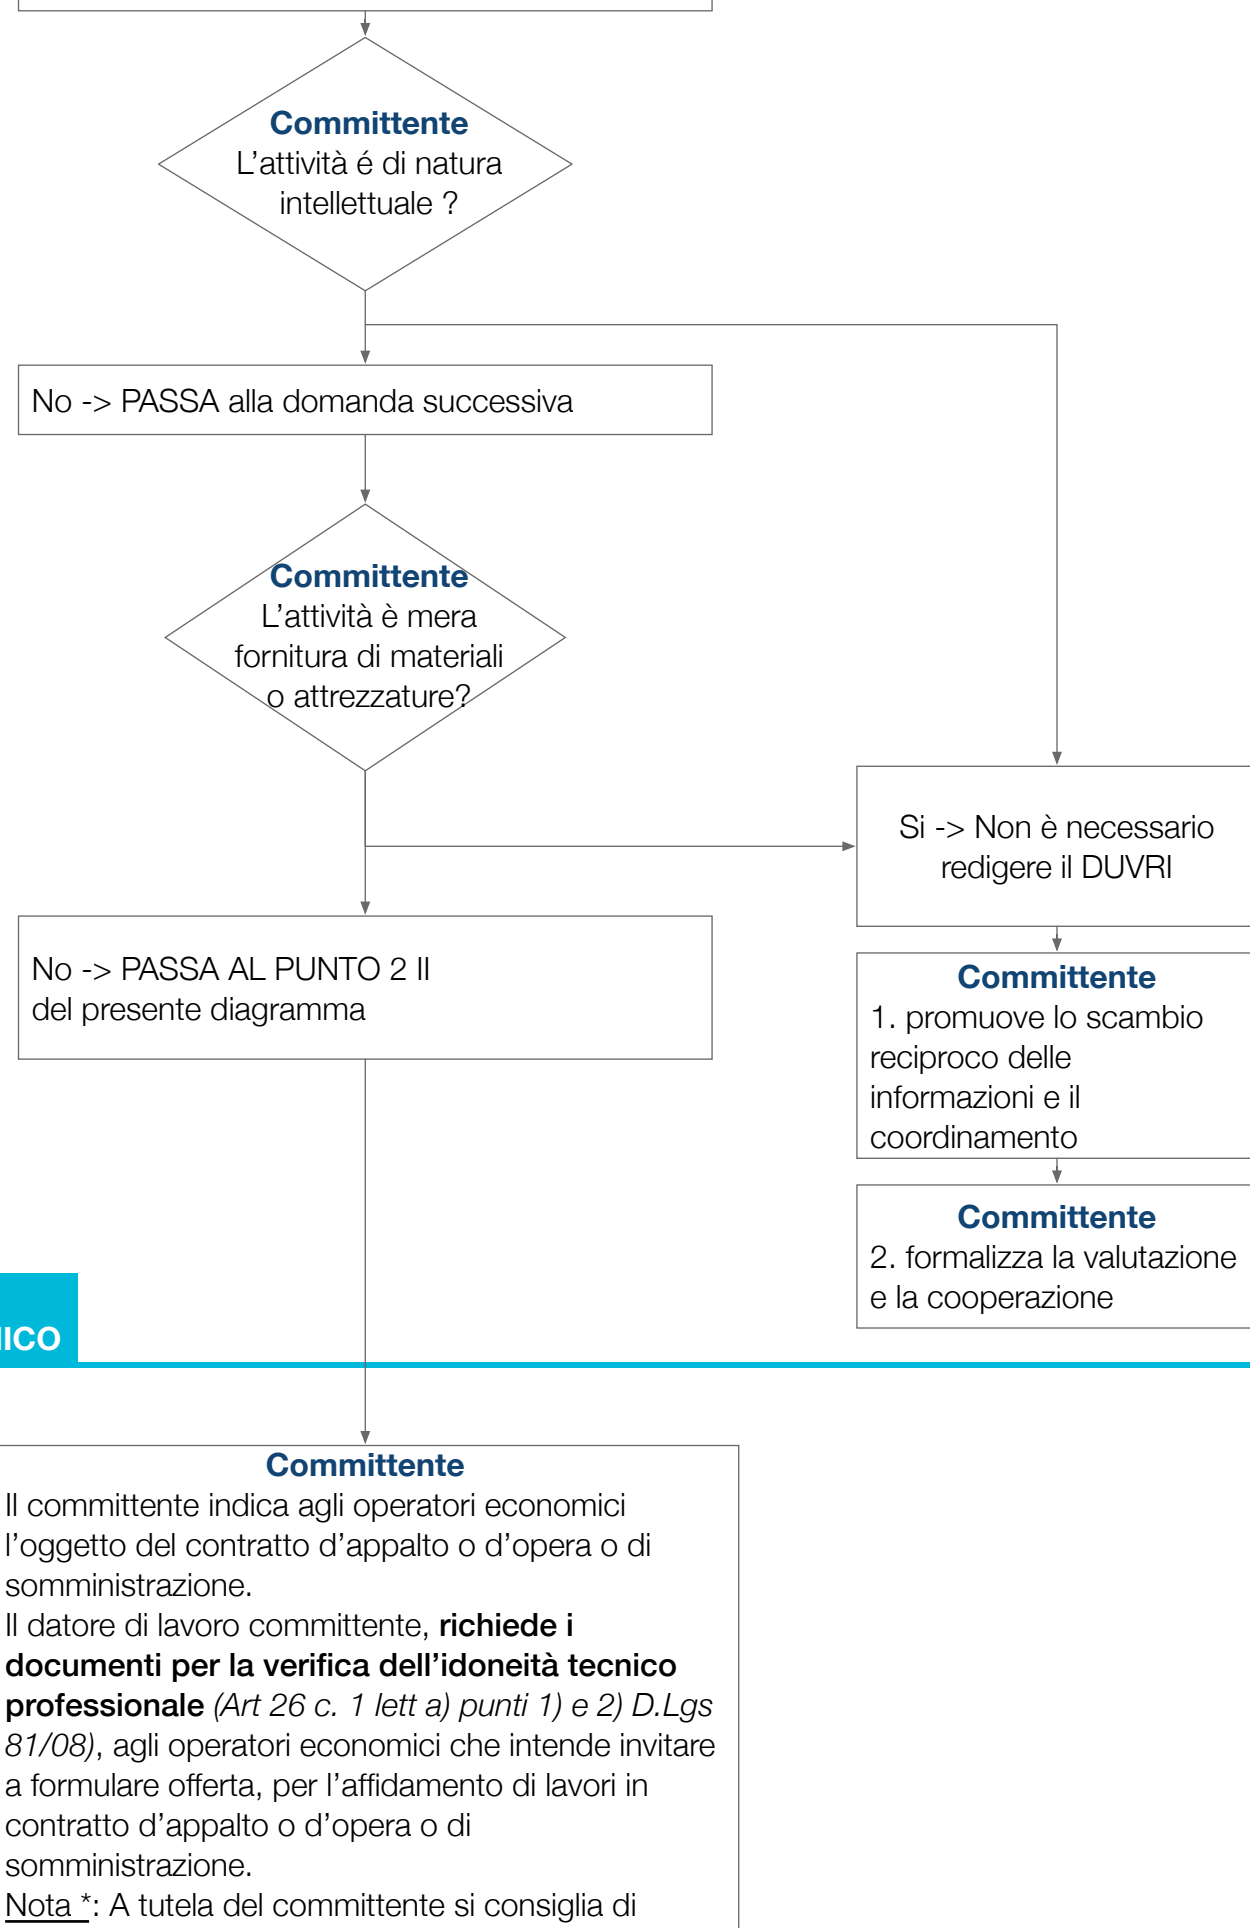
Committente
L’attività é di natura intellettuale ?

No -> PASSA alla domanda successiva

Committente
L’attività è mera fornitura di materiali o attrezzature?

Si -> Non è necessario redigere il DUVRI

No -> PASSA AL PUNTO 2 II del presente diagramma

Committente
1. promuove lo scambio reciproco delle informazioni e il coordinamento

Committente
2. formalizza la valutazione e la cooperazione

ICO

Committente
Il committente indica agli operatori economici l’oggetto del contratto d’appalto o d’opera o di somministrazione.
Il datore di lavoro committente, **richiede i documenti per la verifica dell’idoneità tecnico professionale** *(Art 26 c. 1 lett a) punti 1) e 2) D.Lgs 81/08)*, agli operatori economici che intende invitare a formulare offerta, per l’affidamento di lavori in contratto d’appalto o d’opera o di somministrazione.
Nota *: A tutela del committente si consiglia di